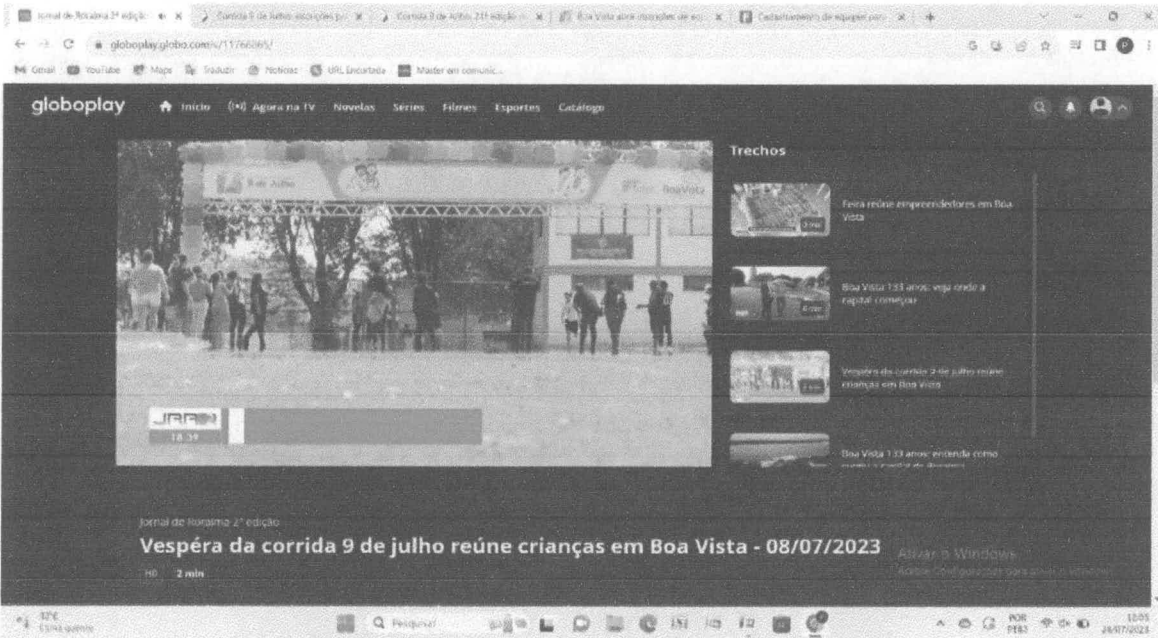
Jornal de Roraima 2ª edição · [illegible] | Corrida 9 de julho: inscrições p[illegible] | Corrida 9 de Julho: 21ª edição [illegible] | Boa Vista abre inscrições de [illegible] | Cadastramento de equipes par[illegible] | +

globoplay.globo.com/v/11766065/

Gmail YouTube Maps Traduzir Notícias URL Encurtada Master em comunic...

globoplay Início Agora na TV Novelas Séries Filmes Esportes Catálogo

Boa Julho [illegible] Boa Vista

JRR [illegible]
18:39

Trechos

Feira reúne empreendedores em Boa Vista
3 min

Boa Vista 133 anos: veja onde a capital começou
4 min

Véspera da corrida 9 de julho reúne crianças em Boa Vista
2 min

Boa Vista 133 anos: entenda como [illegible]

Jornal de Roraima 2ª edição
Vespéra da corrida 9 de julho reúne crianças em Boa Vista - 08/07/2023
HD 2 min

Ativar o Windows
Acesse Configurações para ativar o Windows.

32°C
Ensolarado
Pesquisar
POR PTB2
12:03
08/07/2023